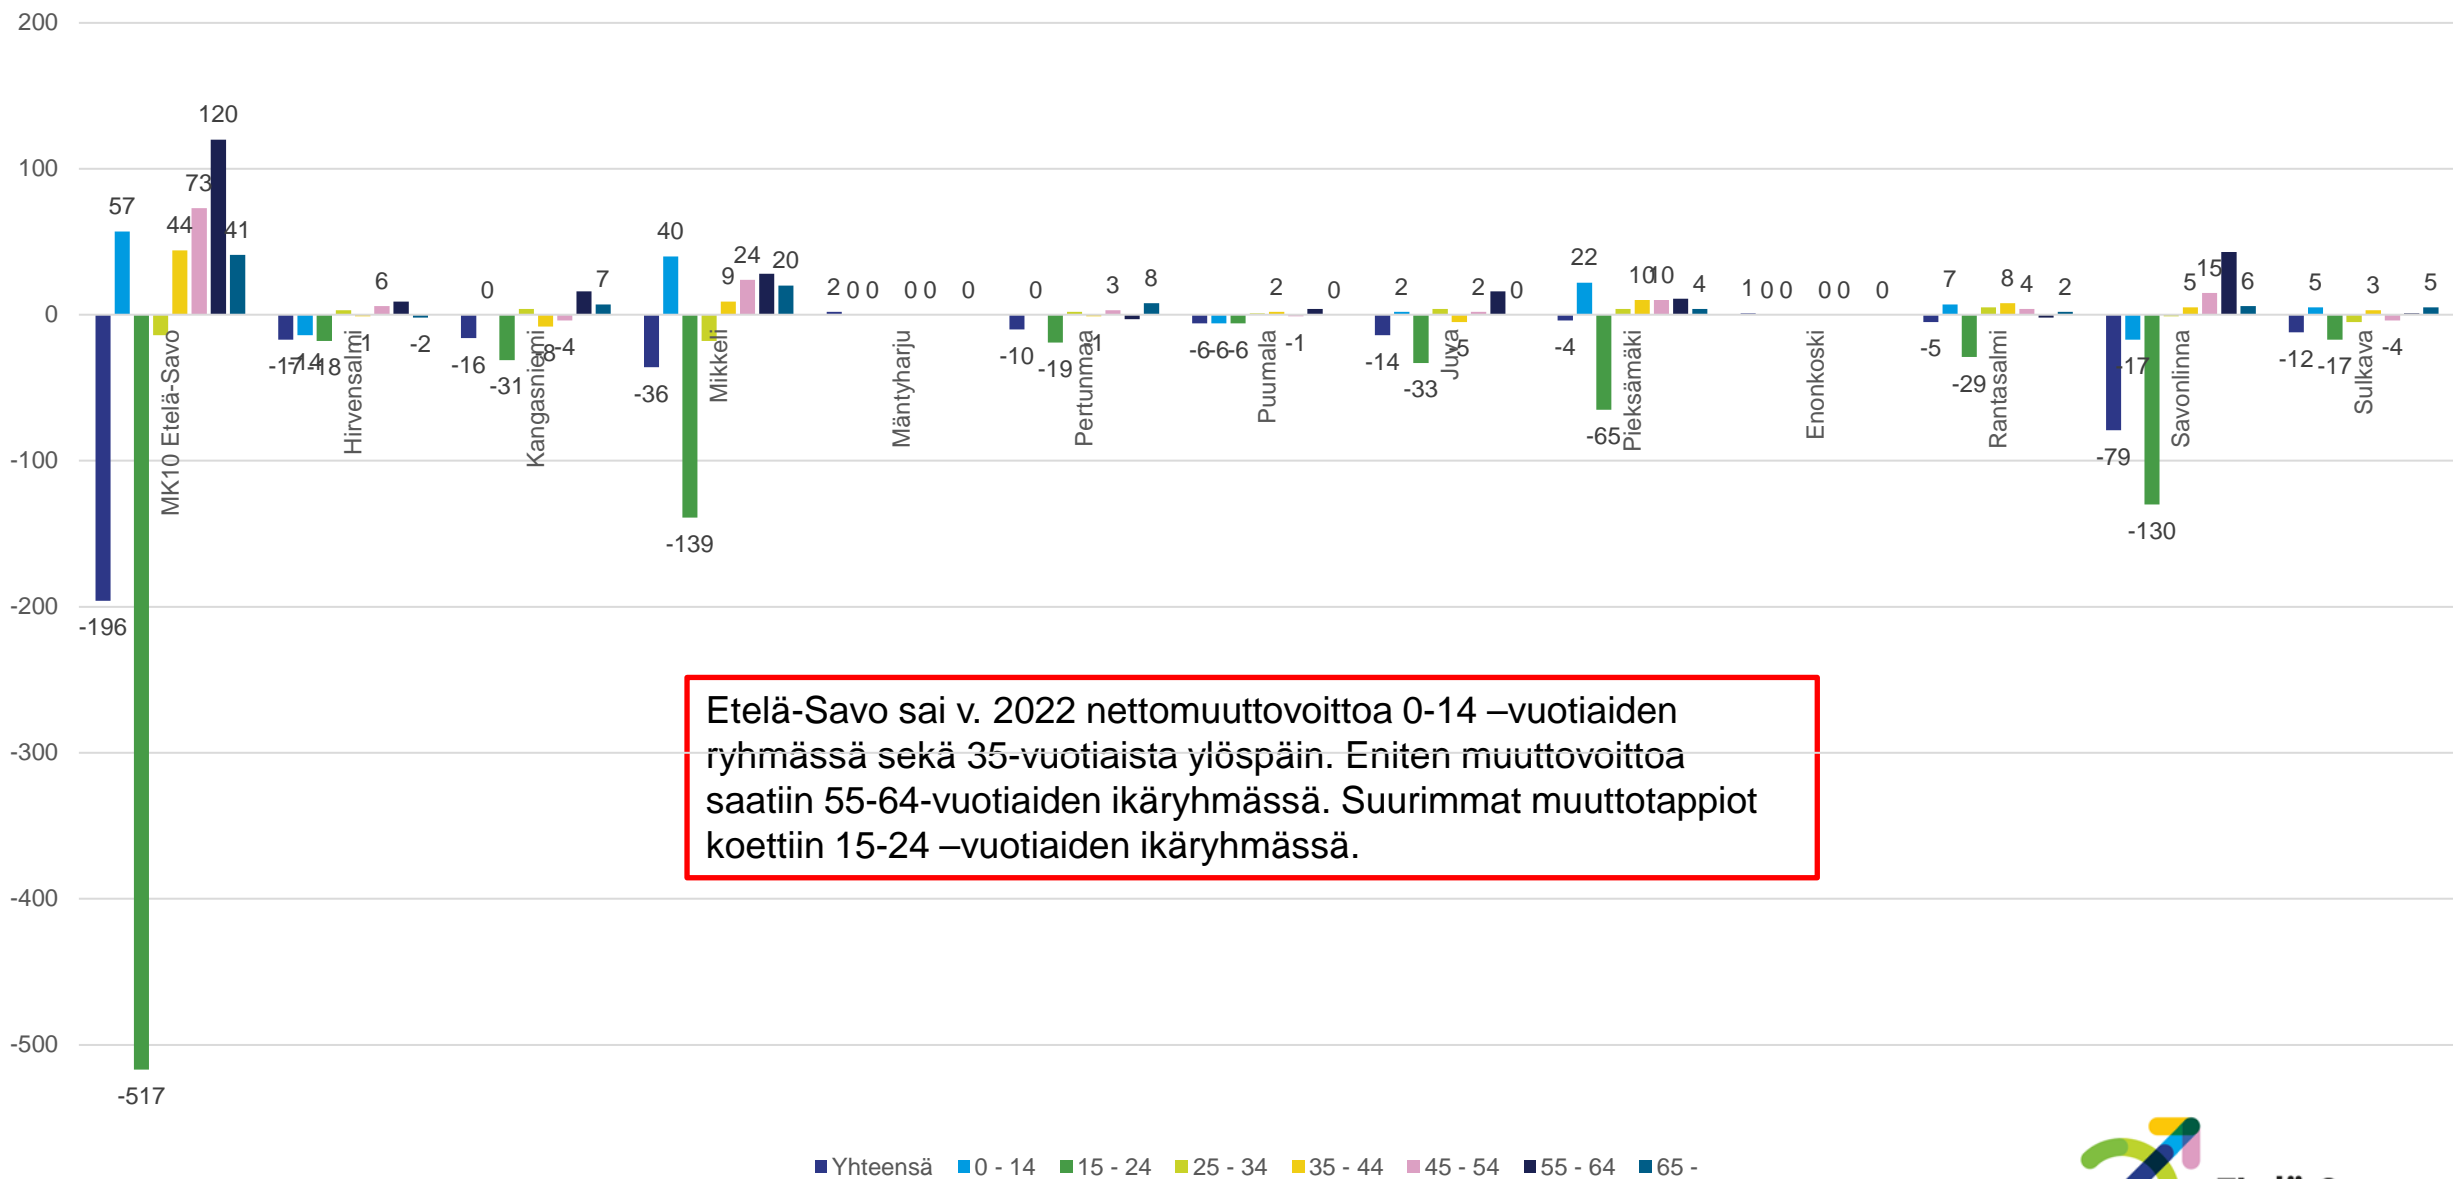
200
100
0
-100
-200
-300
-400
-500

57 44 73 120 41
-196 -517
MK10 Etelä-Savo

6
-17 -14 -18 1 -2
Hirvensalmi

0 7
-16 -31 -8 -4
Kangasniemi

40 9 24 20
-36 -139
Mikkeli

2 0 0 0 0 0
Mäntyharju

0 3 8
-10 -19 -1
Pertunmaa

2 0
-6 -6 -6 -1
Puumala

2 2 0
-14 -33 -5
Juva

22 10 10 4
-4 -65
Pieksämäki

1 0 0 0 0 0
Enonkoski

7 8 4 2
-5 -29
Rantasalmi

5 15 6
-79 -17 -130
Savonlinna

5 3 5
-12 -17 -4
Sulkava

Etelä-Savo sai v. 2022 nettomuuttovoittoa 0-14 –vuotiaiden ryhmässä sekä 35-vuotiaista ylöspäin. Eniten muuttovoittoa saatiin 55-64-vuotiaiden ikäryhmässä. Suurimmat muuttotappiot koettiin 15-24 –vuotiaiden ikäryhmässä.

Yhteensä 0 - 14 15 - 24 25 - 34 35 - 44 45 - 54 55 - 64 65 -